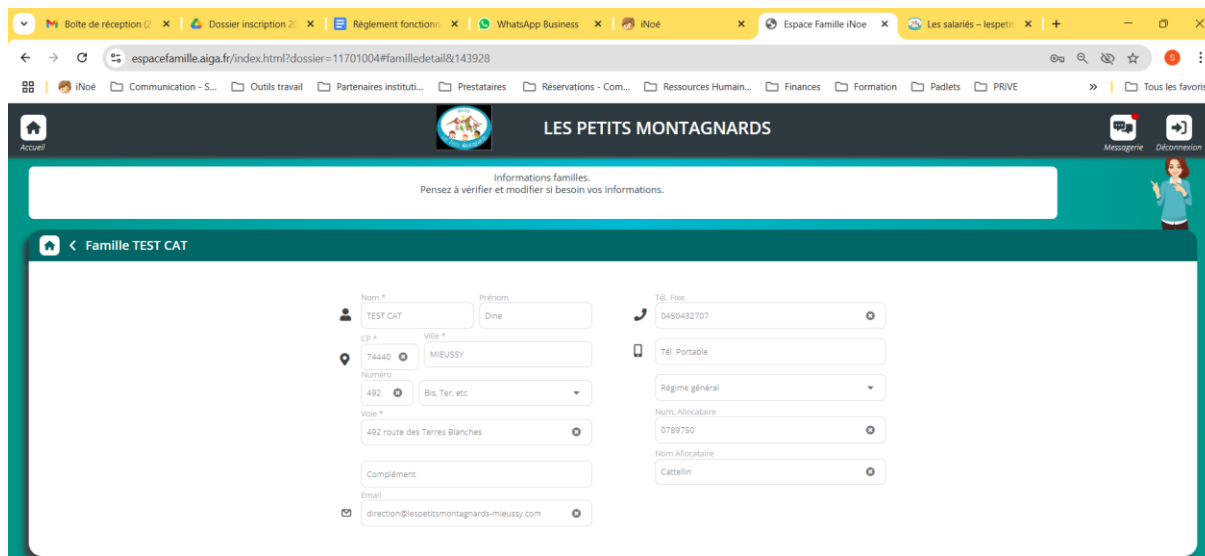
Boîte de réception (2 | Dossier inscription 20 | Règlement fonctionn | WhatsApp Business | iNoé | Espace Famille iNoe | Les salariés – lespetit | +

espacefamille.aiga.fr/index.html?dossier=11701004#familledetail&143928

iNoé | Communication - S... | Outils travail | Partenaires instituti... | Prestataires | Réservations - Com... | Ressources Humain... | Finances | Formation | Padlets | PRIVE | » | Tous les favoris

Accueil

LES PETITS MONTAGNARDS

Messagerie | Déconnexion

Informations familles.
Pensez à vérifier et modifier si besoin vos informations.

Famille TEST CAT

Nom *
TEST CAT

Prénom
Dine

CP *
74440

Ville *
MIEUSSY

Numéro
492

Bis, Ter, etc.

Voie *
492 route des Terres Blanches

Complément

Email
direction@lespetitsmontagnards-mieussy.com

Tél. Fixe
0450432707

Tél. Portable

Régime général

Num. Allocataire
0789750

Nom Allocataire
Cattellin